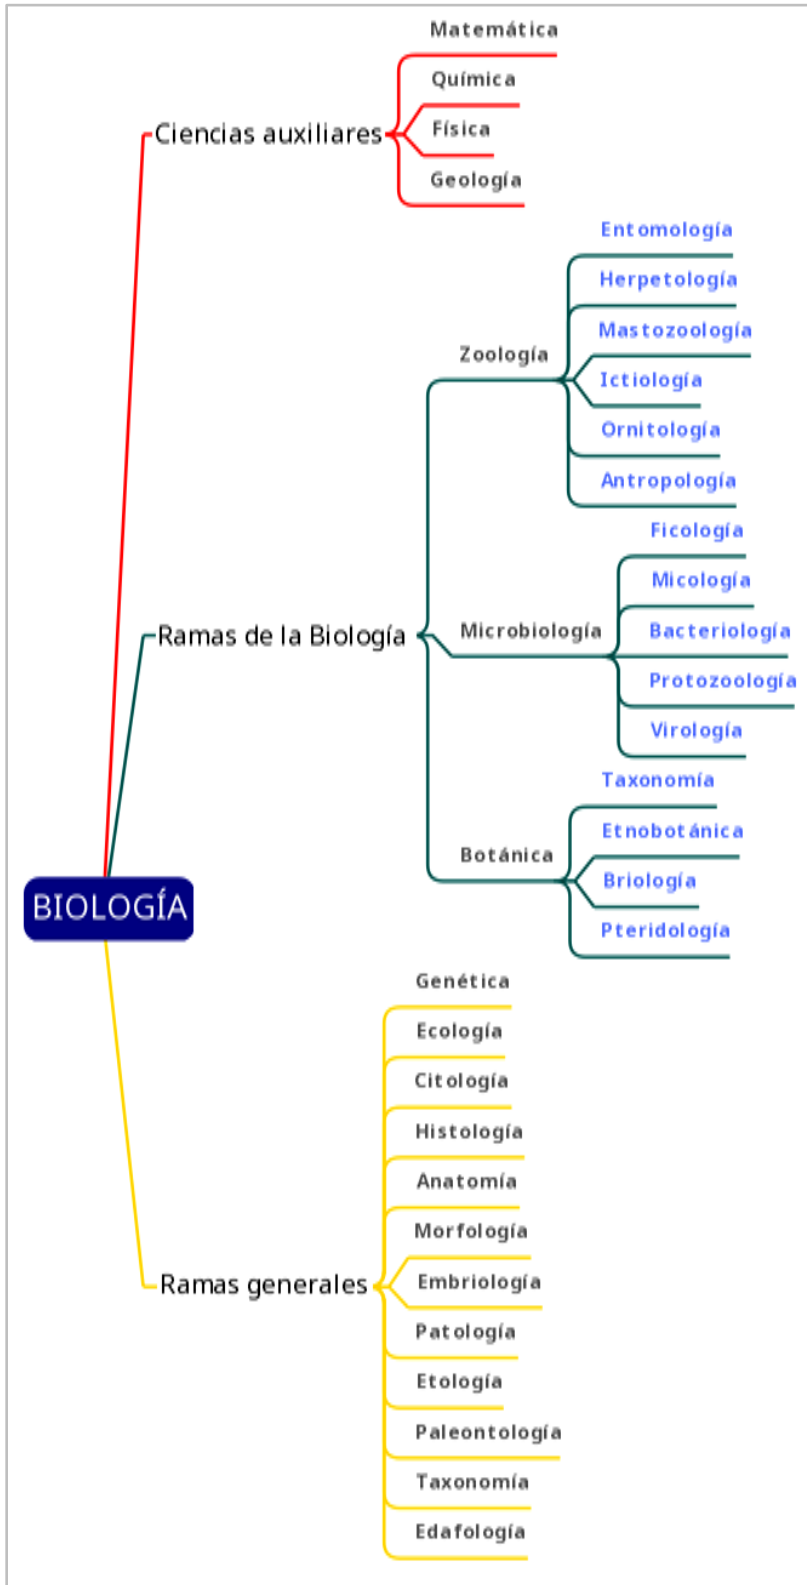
BIOLOGÍA

Ciencias auxiliares
Matemática
Química
Física
Geología

Ramas de la Biología
Zoología
Entomología
Herpetología
Mastozoología
Ictiología
Ornitología
Antropología

Microbiología
Ficología
Micología
Bacteriología
Protozoología
Virología

Botánica
Taxonomía
Etnobotánica
Briología
Pteridología

Ramas generales
Genética
Ecología
Citología
Histología
Anatomía
Morfología
Embriología
Patología
Etología
Paleontología
Taxonomía
Edafología